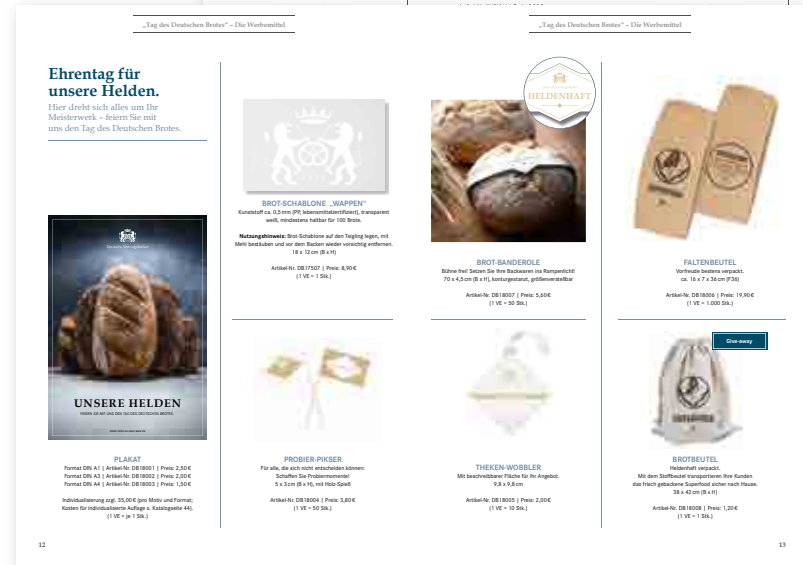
„Tag des Deutschen Brotes" – Die Werbemittel

„Tag des Deutschen Brotes" – Die Werbemittel

Ehrentag für unsere Helden.

Hier dreht sich alles um Ihr Meisterwerk – feiern Sie mit uns den Tag des Deutschen Brotes.

UNSERE HELDEN

FEIERN SIE MIT UNS DEN TAG DES DEUTSCHEN BROTES.

PLAKAT
Format DIN A1 | Artikel-Nr. DB18001 | Preis: 2,50€
Format DIN A3 | Artikel-Nr. DB18002 | Preis: 2,00€
Format DIN A4 | Artikel-Nr. DB18003 | Preis: 1,50€

Individualisierung zzgl. 35,00€ (pro Motiv und Format; Kosten für individualisierte Auflage s. Katalogseite 44).
(1 VE = je 1 Stk.)

BROT-SCHABLONE „WAPPEN"
Kunststoff ca. 0,5 mm (PP, lebensmittelzertifiziert), transparent weiß, mindestens haltbar für 100 Brote.

Nutzungshinweis: Brot-Schablone auf den Teigling legen, mit Mehl bestäuben und vor dem Backen wieder vorsichtig entfernen.
18 x 12 cm (B x H)

Artikel-Nr. DB17507 | Preis: 8,90€
(1 VE = 1 Stk.)

PROBIER-PIKSER
Für alle, die sich nicht entscheiden können: Schaffen Sie Probiermomente!
5 x 3 cm (B x H), mit Holz-Spieß

Artikel-Nr. DB18004 | Preis: 3,80€
(1 VE = 50 Stk.)

HELDENHAFT

BROT-BANDEROLE
Bühne frei! Setzen Sie Ihre Backwaren ins Rampenlicht!
70 x 4,5 cm (B x H), konturgestanzt, größenverstellbar

Artikel-Nr. DB18007 | Preis: 5,60€
(1 VE = 50 Stk.)

THEKEN-WOBBLER
Mit beschreibbarer Fläche für Ihr Angebot.
9,8 x 9,8 cm

Artikel-Nr. DB18005 | Preis: 2,00€
(1 VE = 10 Stk.)

FALTENBEUTEL
Vorfreude bestens verpackt.
ca. 16 x 7 x 36 cm (F36)

Artikel-Nr. DB18006 | Preis: 19,90€
(1 VE = 1.000 Stk.)

Give-away

BROTBEUTEL
Heldenhaft verpackt.
Mit dem Stoffbeutel transportieren Ihre Kunden das frisch gebackene Superfood sicher nach Hause.
38 x 42 cm (B x H)

Artikel-Nr. DB18008 | Preis: 1,20€
(1 VE = 1 Stk.)

12

13